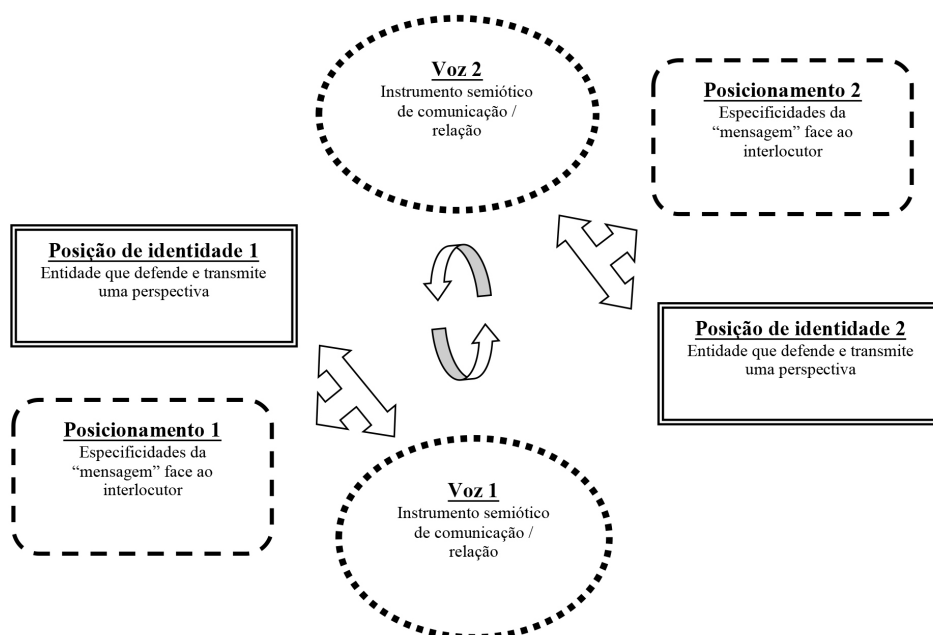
Voz 2
Instrumento semiótico de comunicação / relação

Posicionamento 2
Especificidades da "mensagem" face ao interlocutor

Posição de identidade 1
Entidade que defende e transmite uma perspectiva

Posição de identidade 2
Entidade que defende e transmite uma perspectiva

Posicionamento 1
Especificidades da "mensagem" face ao interlocutor

Voz 1
Instrumento semiótico de comunicação / relação